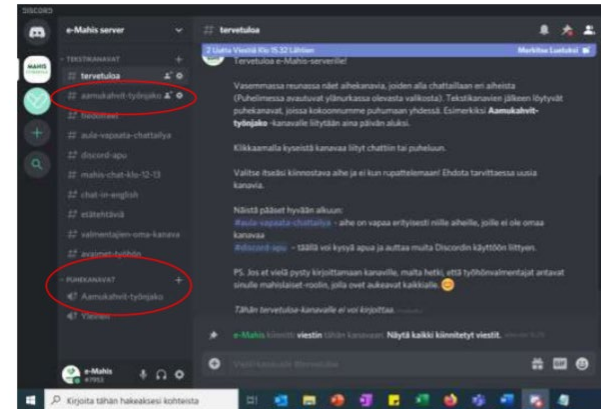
DISCORD

e-Mahis server

TEKSTIKANAVAT
# tervetuloa
# aamukahvit-työnjako
# tiedotteet
# aula-vapaata-chattailya
# discord-apu
# mahis-chat-klo-12-13
# chat-in-english
# etätehtävä
# valmentajien-oma-kanava
# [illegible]

PUHEKANAVAT
Aamukahvit-työnjako
Yleinen

e-Mahis
#7951

# tervetuloa

2 Uutta Viestiä Klo 15.32 Lähtien    Merkitse Luetuksi

Tervetuloa e-Mahis-serverille!

Vasemmassa reunassa näet aihekanavia, joiden alla chattaillaan eri aiheista (Puhelimessa avautuvat ylänurkassa olevasta valikosta). Tekstikanavien jälkeen löytyvät puhekanavat, joissa kokoonnumme puhumaan yhdessä. Esimerkiksi **Aamukahvit-työnjako** -kanavalle liitytään aina päivän aluksi.

Klikkaamalla kyseistä kanavaa liityt chattiin tai puheluun.

Valitse itsellesi kiinnostava aihe ja ei kun rupattelemaan! Ehdota tarvittaessa uusia kanavia.

Näistä pääset hyvään alkuun:
#aula-vapaata-chattailya - aihe on vapaa erityisesti niille aiheille, joille ei ole omaa kanavaa
#discord-apu - täällä voi kysyä apua ja auttaa muita Discordin käyttöön liittyen.

PS. Jos et vielä pysty kirjoittamaan kanaville, malta hetki, että työhönvalmentajat antavat sinulle mahislaiset-roolin, jolla ovet aukeavat kaikkialle 😊

Tähän tervetuloa-kanavalle ei voi kirjoittaa. (muokattu)

e-Mahis kiinnitti viestin tähän kanavaan. Näytä kaikki kiinnitetyt viestit.

Viesti kanavalle #tervetuloa

Kirjoita tähän hakeaksesi kohteista